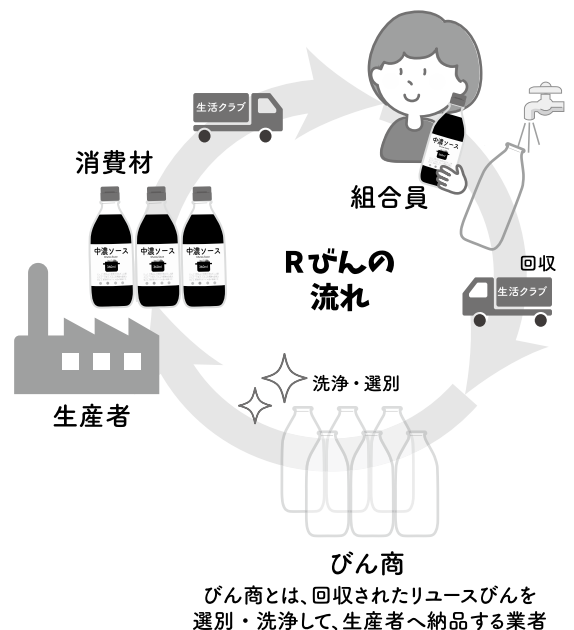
生活クラブ

消費材

中濃ソース

中濃ソース

中濃ソース

中濃ソース

組合員

Rびんの流れ

回収

生活クラブ

洗浄・選別

生産者

びん商

びん商とは、回収されたリユースびんを選別・洗浄して、生産者へ納品する業者